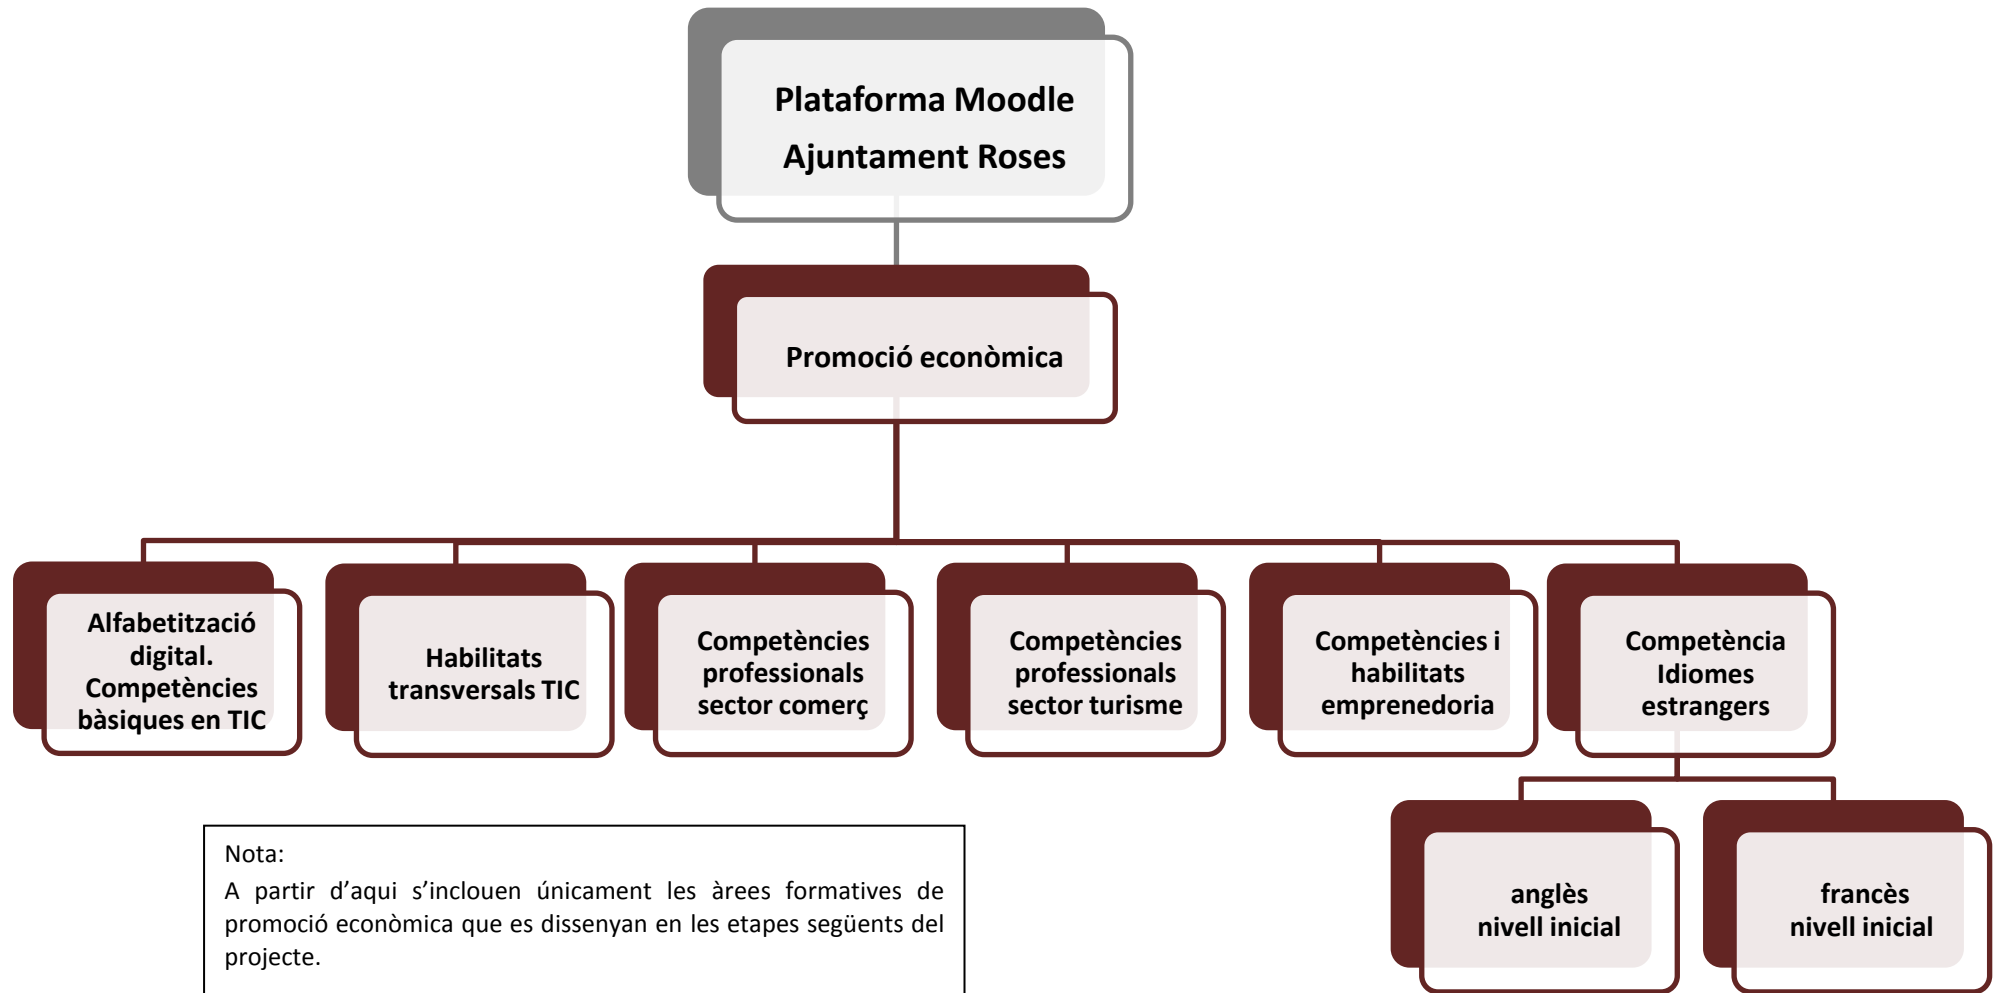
Plataforma Moodle
Ajuntament Roses

Promoció econòmica

Alfabetització digital. Competències bàsiques en TIC

Habilitats transversals TIC

Competències professionals sector comerç

Competències professionals sector turisme

Competències i habilitats emprenedoria

Competència Idiomes estrangers

anglès nivell inicial

francès nivell inicial

Nota:
A partir d'aqui s'inclouen únicament les àrees formatives de promoció econòmica que es dissenyan en les etapes següents del projecte.